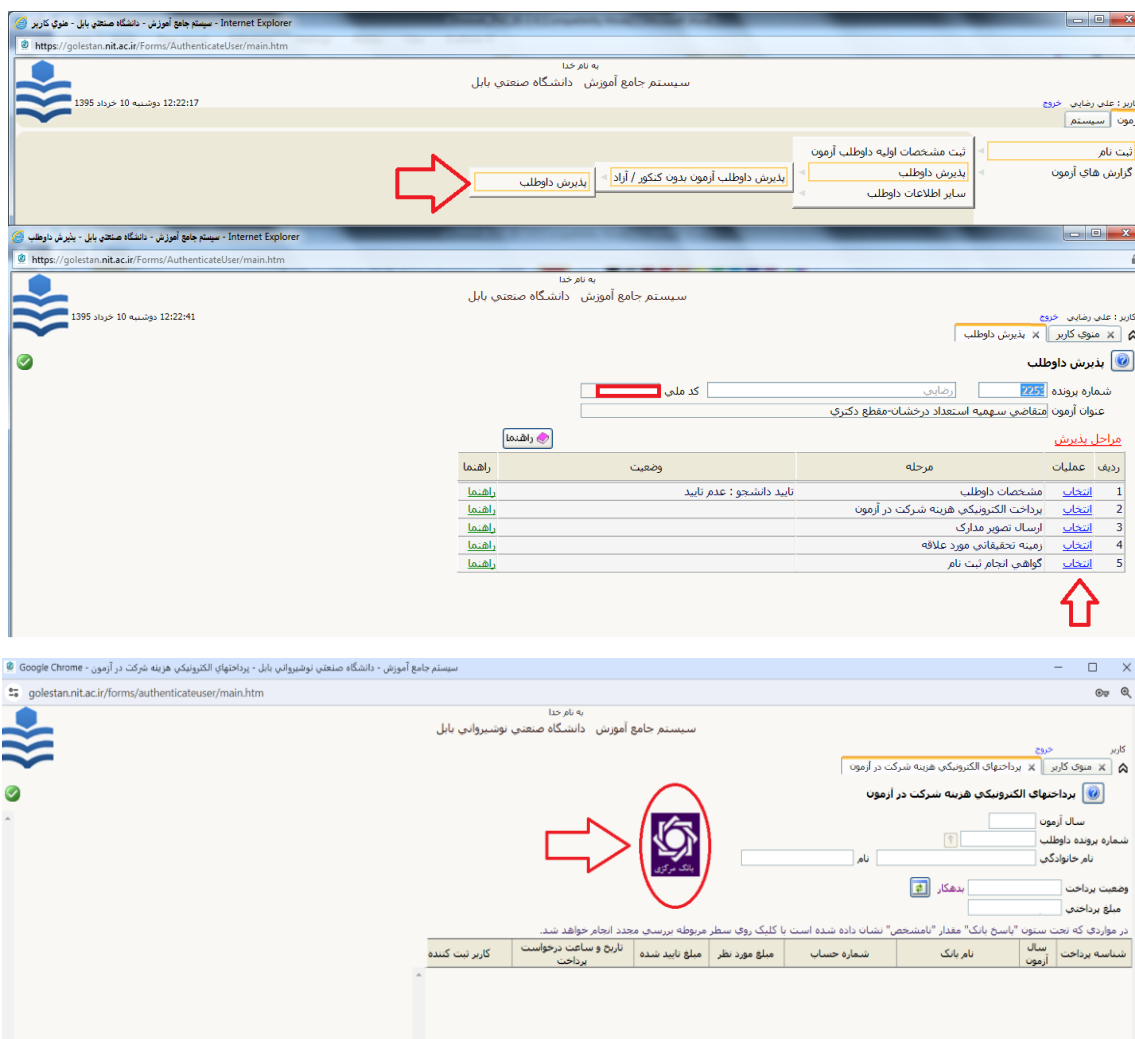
سیستم جامع آموزش - دانشگاه صنعتي بابل - منوي کاربر - Internet Explorer
https://golestan.nit.ac.ir/Forms/AuthenticateUser/main.htm

به نام خدا
سیستم جامع آموزش دانشگاه صنعتي بابل
12:22:17 دوشنبه 10 خرداد 1395
کاربر : علي رضايي خروج
آزمون سیستم

ثبت نام
گزارش هاي آزمون
ثبت مشخصات اولیه داوطلب آزمون
پذيرش داوطلب
ساير اطلاعات داوطلب
پذيرش داوطلب آزمون بدون کنکور / آزاد
پذيرش داوطلب

سیستم جامع آموزش - دانشگاه صنعتي بابل - پذيرش داوطلب - Internet Explorer
https://golestan.nit.ac.ir/Forms/AuthenticateUser/main.htm

به نام خدا
سیستم جامع آموزش دانشگاه صنعتي بابل
12:22:41 دوشنبه 10 خرداد 1395
کاربر : علي رضايي خروج
منوي کاربر پذيرش داوطلب

پذيرش داوطلب
شماره پرونده 2252 رضايي کد ملي
عنوان آزمون متقاضي سهمیه استعداد درخشان-مقطع دکتري
مراحل پذيرش
راهنما

| رديف | عمليات | مرحله | وضعيت | راهنما |
|---|---|---|---|---|
| 1 | انتخاب | مشخصات داوطلب | تاييد دانشجو : عدم تاييد | راهنما |
| 2 | انتخاب | پرداخت الکترونيکي هزينه شرکت در آزمون | | راهنما |
| 3 | انتخاب | ارسال تصوير مدارك | | راهنما |
| 4 | انتخاب | زمينه تحقيقاتي مورد علاقه | | راهنما |
| 5 | انتخاب | گواهي انجام ثبت نام | | راهنما |

سیستم جامع آموزش - دانشگاه صنعتي نوشيرواني بابل - پرداختهاي الکترونيکي هزينه شرکت در آزمون - Google Chrome
golestan.nit.ac.ir/forms/authenticateuser/main.htm

به نام خدا
سیستم جامع آموزش دانشگاه صنعتي نوشيرواني بابل
کاربر خروج
منوي کاربر پرداختهاي الکترونيکي هزينه شرکت در آزمون

پرداختهاي الکترونيکي هزينه شرکت در آزمون
سال آزمون
شماره پرونده داوطلب
نام خانوادگي نام
وضعيت پرداخت بدهکار
مبلغ پرداختي
بانک مرکزي
در مواردي که تحت ستون "پاسخ بانک" مقدار "نامشخص" نشان داده شده است با کليک روي سطر مربوطه بررسي مجدد انجام خواهد شد.

| شناسه پرداخت | سال آزمون | نام بانک | شماره حساب | مبلغ مورد نظر | مبلغ تاييد شده | تاريخ و ساعت درخواست پرداخت | کاربر ثبت کننده |
|---|---|---|---|---|---|---|---|